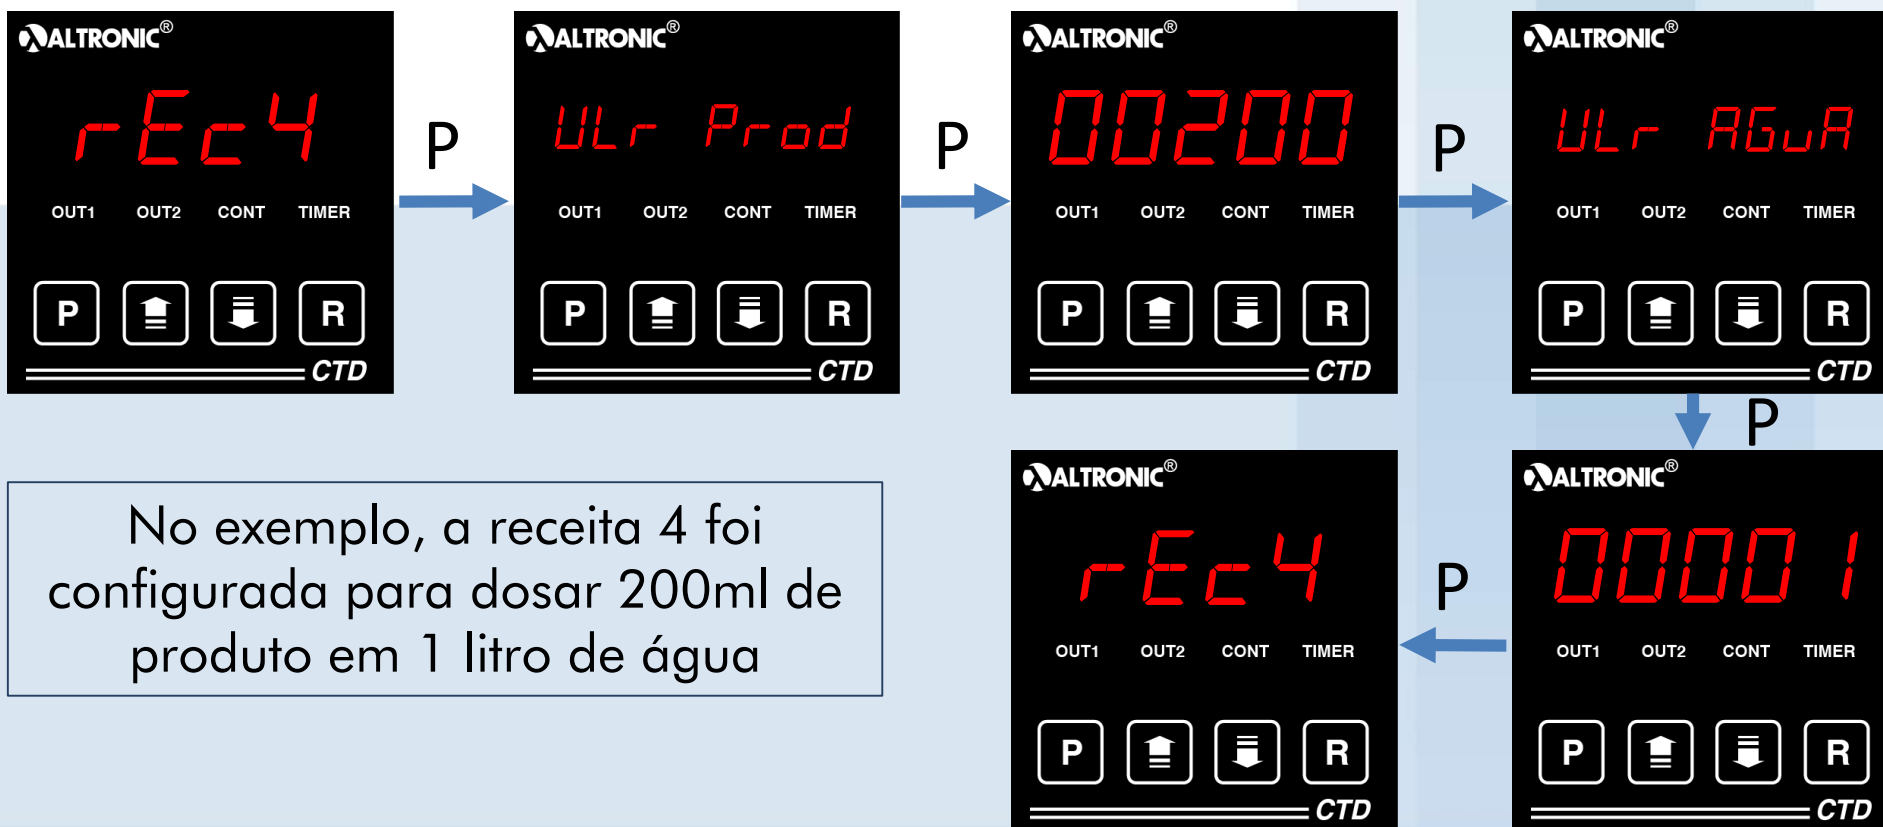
ALTRONIC®
rEc4
OUT1 OUT2 CONT TIMER
P R
CTD

P

ALTRONIC®
ULr Prod
OUT1 OUT2 CONT TIMER
P R
CTD

P

ALTRONIC®
00200
OUT1 OUT2 CONT TIMER
P R
CTD

P

ALTRONIC®
ULr AGuA
OUT1 OUT2 CONT TIMER
P R
CTD

P

ALTRONIC®
00001
OUT1 OUT2 CONT TIMER
P R
CTD

P

ALTRONIC®
rEc4
OUT1 OUT2 CONT TIMER
P R
CTD

No exemplo, a receita 4 foi configurada para dosar 200ml de produto em 1 litro de água